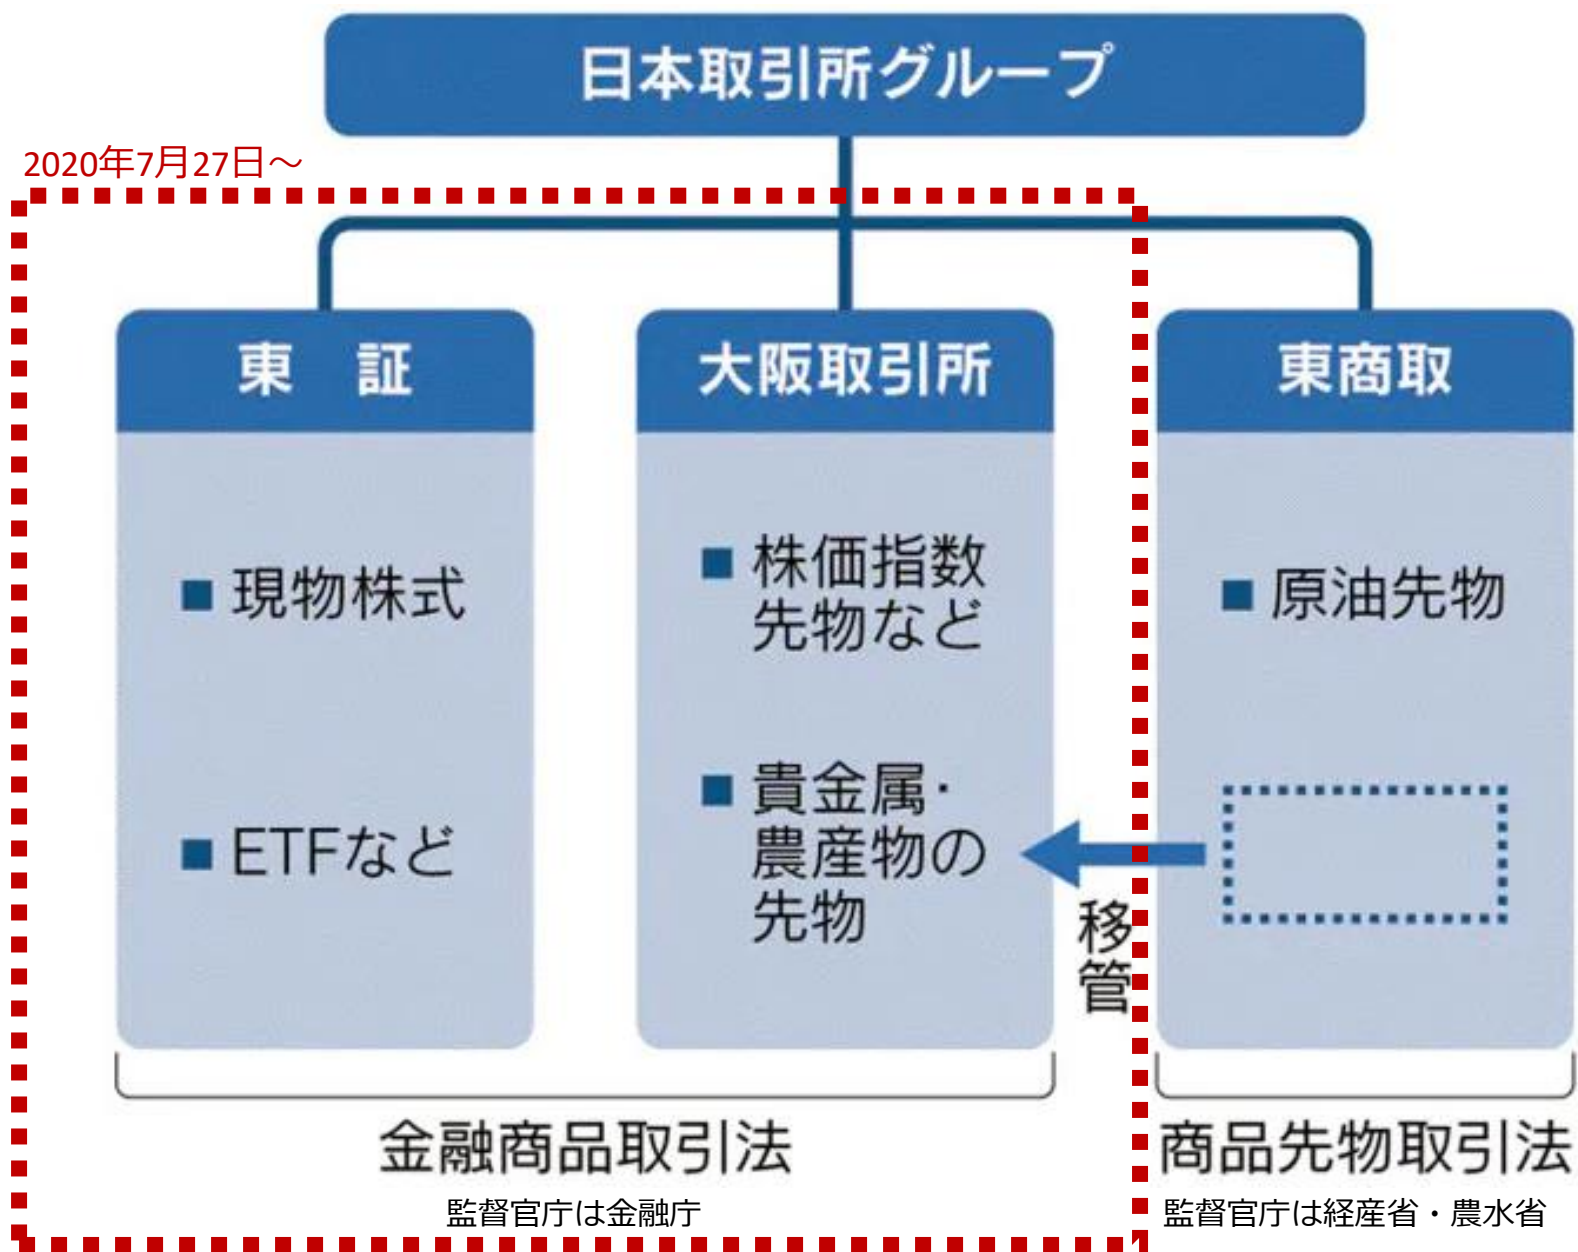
日本取引所グループ

2020年7月27日～

東　証

■ 現物株式

■ ETFなど

大阪取引所

■ 株価指数先物など

■ 貴金属・農産物の先物

東商取

■ 原油先物

移管

金融商品取引法

監督官庁は金融庁

商品先物取引法

監督官庁は経産省・農水省